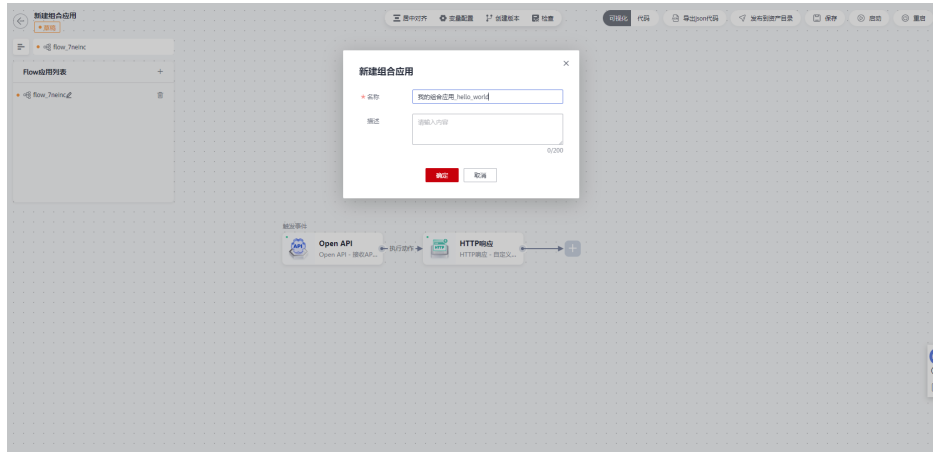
新建组合应用
草稿

居中对齐 变量配置 创建版本 检查

可视化 代码 导出json代码 发布到资产目录 保存 启动 重启

flow_7neinc

Flow应用列表 +

flow_7neinc

新建组合应用

* 名称 我的组合应用_hello_world

描述 请输入内容

0/200

确定 取消

触发事件

Open API
Open API - 接收AP...

执行动作

HTTP响应
HTTP响应 - 自定义...